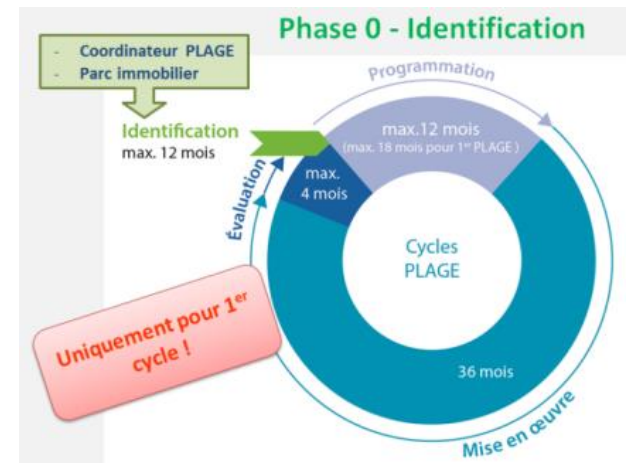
Phase 0 - Identification

- Coordinateur PLAGE
- Parc immobilier

Identification
max. 12 mois

Programmation

max.12 mois
(max. 18 mois pour 1er PLAGE )

max.
4 mois

Évaluation

Cycles
PLAGE

Uniquement pour 1er cycle !

36 mois

Mise en œuvre